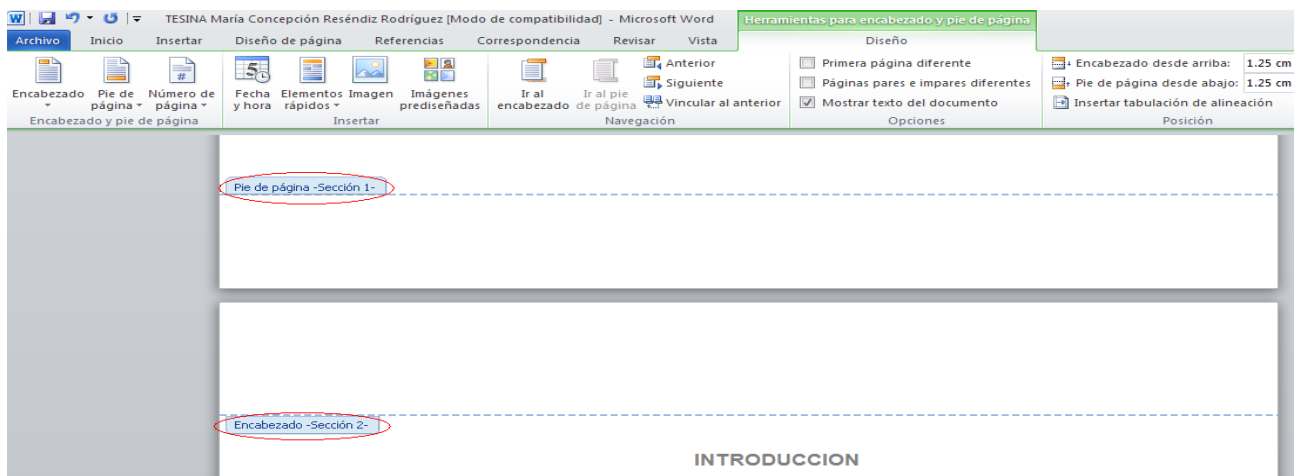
TESINA María Concepción Reséndiz Rodríguez [Modo de compatibilidad] - Microsoft Word

Herramientas para encabezado y pie de página

Archivo Inicio Insertar Diseño de página Referencias Correspondencia Revisar Vista Diseño

Encabezado Pie de página Número de página
Encabezado y pie de página

Fecha y hora Elementos rápidos Imagen Imágenes prediseñadas
Insertar

Ir al encabezado Ir al pie de página Anterior Siguiente Vincular al anterior
Navegación

Primera página diferente
Páginas pares e impares diferentes
Mostrar texto del documento
Opciones

Encabezado desde arriba: 1.25 cm
Pie de página desde abajo: 1.25 cm
Insertar tabulación de alineación
Posición

Pie de página -Sección 1-

Encabezado -Sección 2-

INTRODUCCION